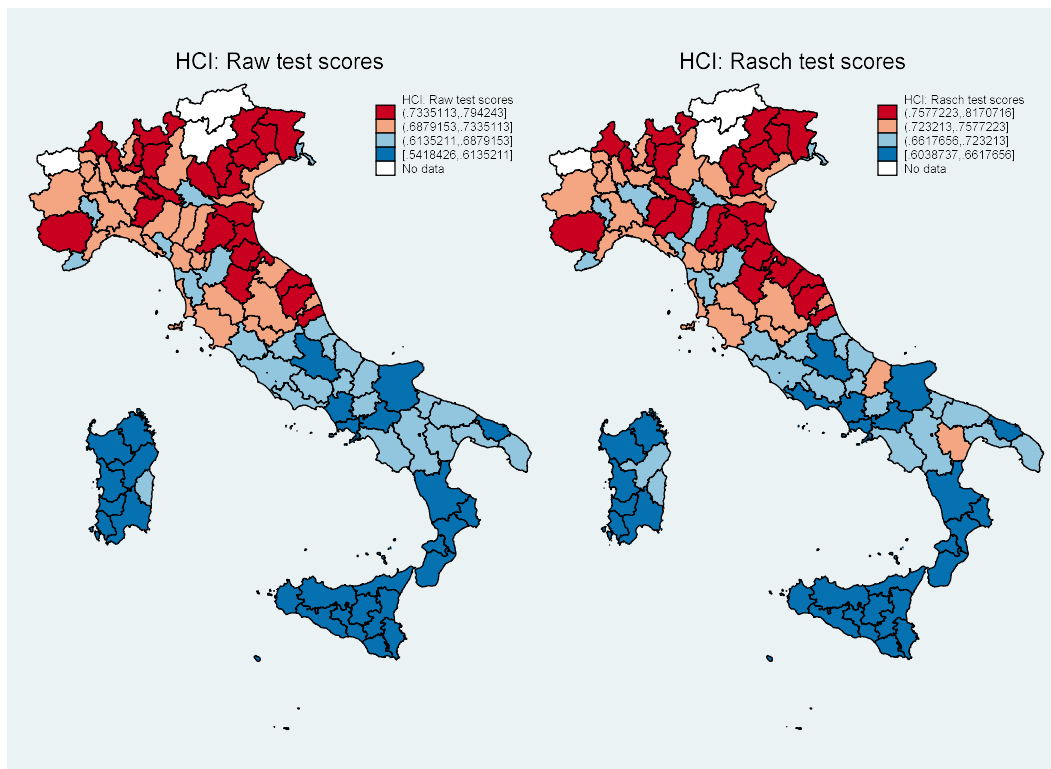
HCI: Raw test scores

HCI: Raw test scores
(.7335113,.794243]
(.6879153,.7335113]
(.6135211,.6879153]
[.5418426,.6135211]
No data

HCI: Rasch test scores

HCI: Rasch test scores
(.7577223,.8170716]
(.723213,.7577223]
(.6617656,.723213]
[.6038737,.6617656]
No data